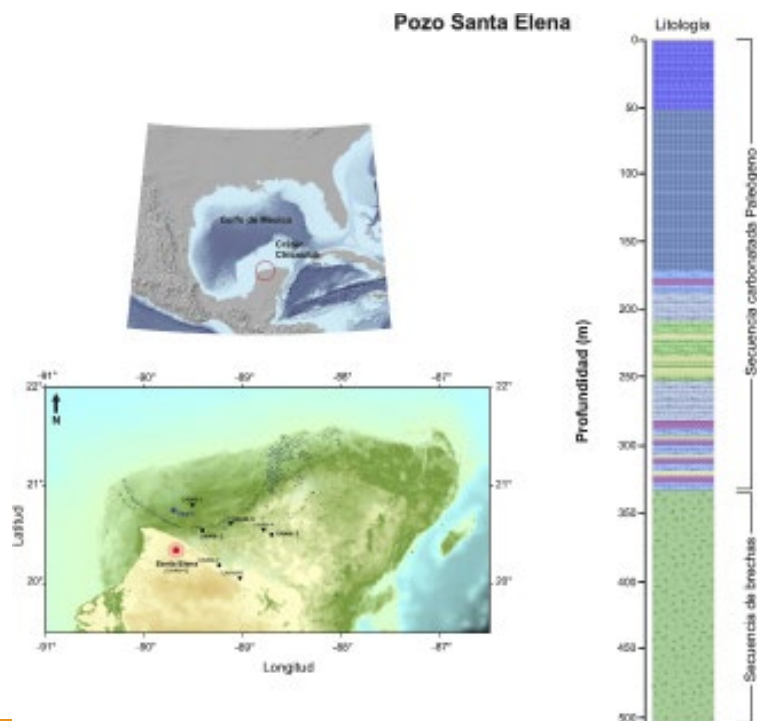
Pozo Santa Elena

Golfo de Mexico

Cráter Chicxulub

-91° -90° -89° -88° -87°

22° 22°

N

21° 21°

20° 20°

Latitud

Santa Elena

-91° -90° -89° -88° -87°

Longitud

Litología

0 50 100 150 200 250 300 350 400 450 500

Profundidad (m)

Secuencia carbonatada Paleógeno

Secuencia de brechas